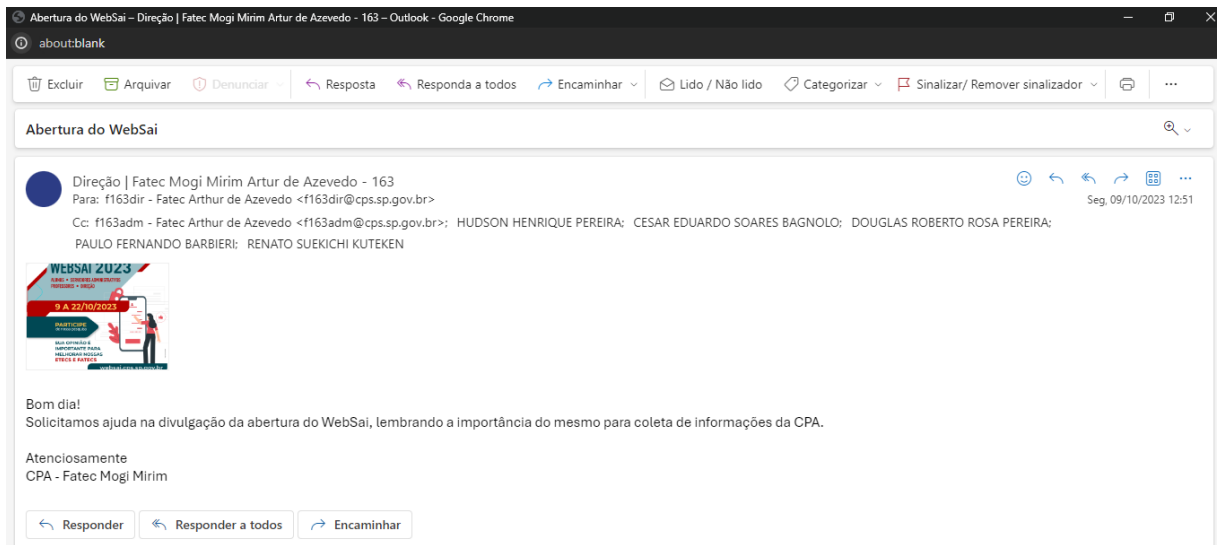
Abertura do WebSai – Direção | Fatec Mogi Mirim Artur de Azevedo - 163 – Outlook - Google Chrome
about:blank

Excluir Arquivar Denunciar Resposta Responda a todos Encaminhar Lido / Não lido Categorizar Sinalizar/ Remover sinalizador ...

Abertura do WebSai

Direção | Fatec Mogi Mirim Artur de Azevedo - 163
Para: f163dir - Fatec Arthur de Azevedo <f163dir@cps.sp.gov.br>
Seg, 09/10/2023 12:51
Cc: f163adm - Fatec Arthur de Azevedo <f163adm@cps.sp.gov.br>; HUDSON HENRIQUE PEREIRA; CESAR EDUARDO SOARES BAGNOLO; DOUGLAS ROBERTO ROSA PEREIRA; PAULO FERNANDO BARBIERI; RENATO SUEKICHI KUTEKEN

WEBSAI 2023
ALUNOS • SERVIDORES ADMINISTRATIVOS PROFESSORES • DIREÇÃO
9 A 22/10/2023
PARTICIPE
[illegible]
SUA OPINIÃO É IMPORTANTE PARA MELHORAR NOSSAS ETECS E FATECS
websai.cps.sp.gov.br

Bom dia!
Solicitamos ajuda na divulgação da abertura do WebSai, lembrando a importância do mesmo para coleta de informações da CPA.

Atenciosamente
CPA - Fatec Mogi Mirim

Responder Responder a todos Encaminhar